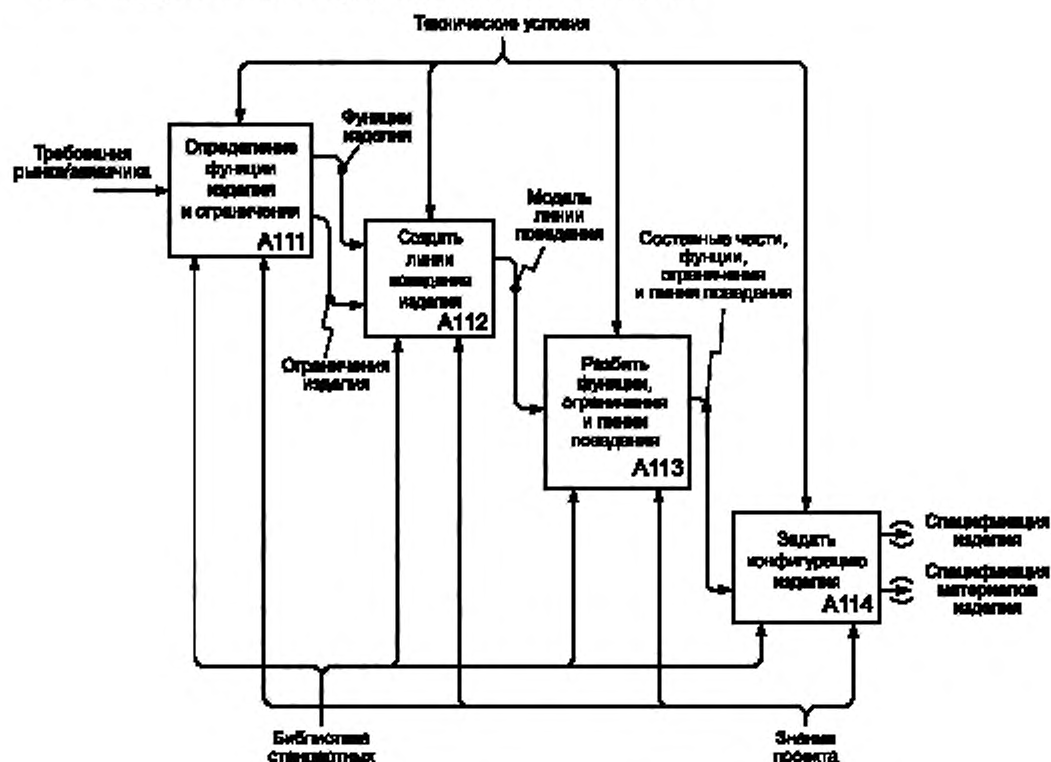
Технические условия

Требования рынка/заказчика

Определение функции изделия и ограничения

A111

Функции изделия

Создать линии поведения изделия

A112

Модель линии поведения

Ограничения изделия

Разбить функции, ограничения и линии поведения

A113

Составные части, функции, ограничения и линии поведения

Задать конфигурацию изделия

A114

Спецификация изделия

Спецификация материалов изделия

Библиотека стандартных

Знание проекта